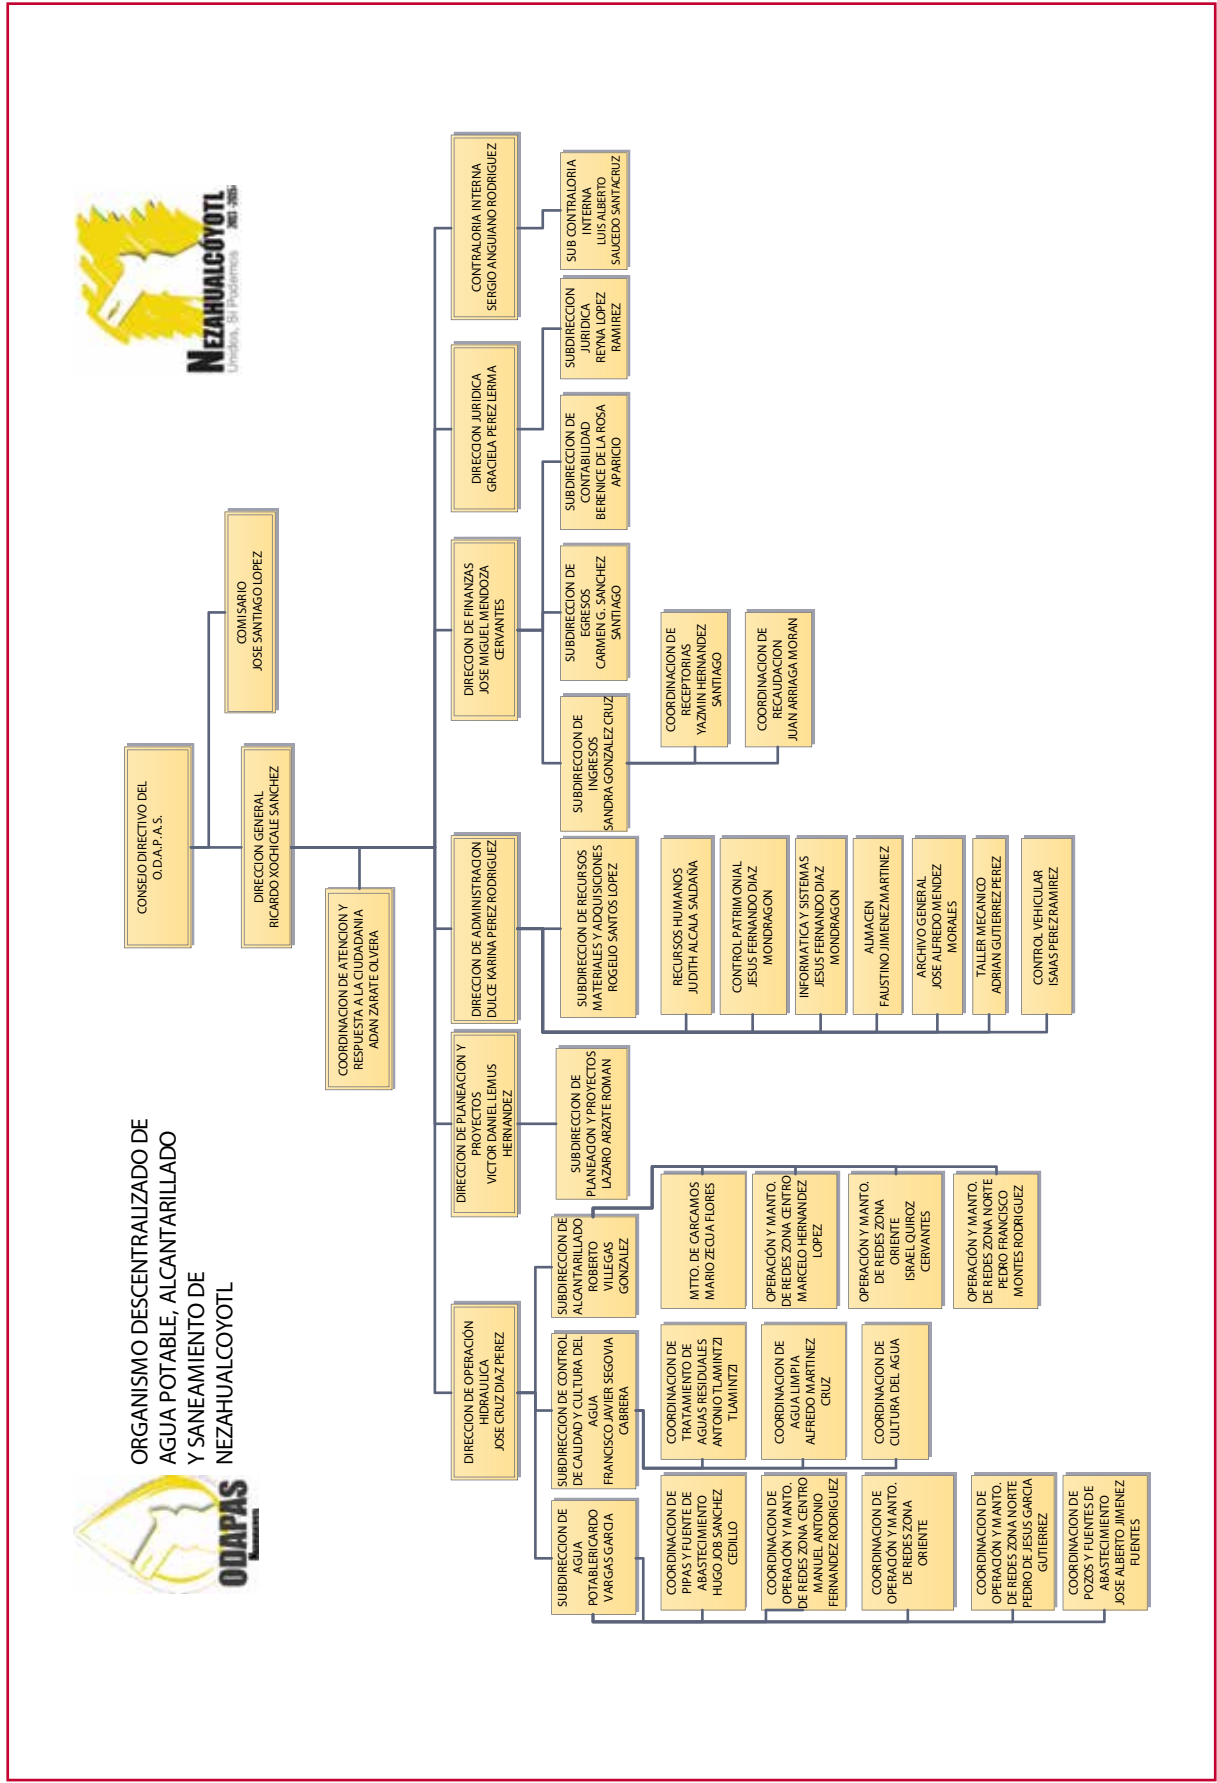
ORGANISMO DESCENTRALIZADO DE AGUA POTABLE, ALCANTARILLADO Y SANEAMIENTO DE NEZAHUALCOYOTL

ODAPAS

NEZAHUALCÓYOTL
Unidos, Sí Podemos
2003-2006

CONSEJO DIRECTIVO DEL O.D.A.P.A.S.

COMISARIO
JOSE SANTIAGO LOPEZ

DIRECCION GENERAL
RICARDO XOCHICALE SANCHEZ

COORDINACION DE ATENCION Y RESPUESTA A LA CIUDADANIA
ADAN ZARATE OLVERA

CONTRALORIA INTERNA
SERGIO ANGUIANO RODRIGUEZ

SUB CONTRALORIA INTERNA
LUIS ALBERTO SAUCEDO SANTACRUZ

DIRECCION JURIDICA
GRACIELA PEREZ LERMA

SUBDIRECCION JURIDICA
REYNA LOPEZ RAMIREZ

DIRECCION DE FINANZAS
JOSE MIGUEL MENDOZA CERVANTES

SUBDIRECCION DE CONTABILIDAD
BERENICE DE LA ROSA APARICIO

SUBDIRECCION DE EGRESOS
CARMEN G. SANCHEZ SANTIAGO

SUBDIRECCION DE INGRESOS
SANDRA GONZALEZ CRUZ

COORDINACION DE RECEPTORIAS
YAZMIN HERNANDEZ SANTIAGO

COORDINACION DE RECAUDACION
JUAN ARRIAGA MORAN

DIRECCION DE ADMINISTRACION
DULCE KARINA PEREZ RODRIGUEZ

SUBDIRECCION DE RECURSOS MATERIALES Y ADQUISICIONES
ROGELIO SANTOS LOPEZ

RECURSOS HUMANOS
JUDITH ALCALA SALDAÑA

CONTROL PATRIMONIAL
JESUS FERNANDO DIAZ MONDRAGON

INFORMATICA Y SISTEMAS
JESUS FERNANDO DIAZ MONDRAGON

ALMACEN
FAUSTINO JIMENEZ MARTINEZ

ARCHIVO GENERAL
JOSE ALFREDO MENDEZ MORALES

TALLER MECANICO
ADRIAN GUTIERREZ PEREZ

CONTROL VEHICULAR
ISAIAS PEREZ RAMIREZ

DIRECCION DE PLANEACION Y PROYECTOS
VICTOR DANIEL LEMUS HERNANDEZ

SUBDIRECCION DE PLANEACION Y PROYECTOS
LAZARO ARZATE ROMAN

DIRECCION DE OPERACIÓN HIDRAULICA
JOSE CRUZ DIAZ PEREZ

SUBDIRECCION DE ALCANTARILLADO
ROBERTO VILLEGAS GONZALEZ

MTTO. DE CARCAMOS
MARIO ZECUA FLORES

OPERACIÓN Y MANTO. DE REDES ZONA CENTRO
MARCELO HERNANDEZ LOPEZ

OPERACIÓN Y MANTO. DE REDES ZONA ORIENTE
ISRAEL QUIROZ CERVANTES

OPERACIÓN Y MANTO. DE REDES ZONA NORTE
PEDRO FRANCISCO MONTES RODRIGUEZ

SUBDIRECCION DE CONTROL DE CALIDAD Y CULTURA DEL AGUA
FRANCISCO JAVIER SEGOVIA CABRERA

COORDINACION DE TRATAMIENTO DE AGUAS RESIDUALES
ANTONIO TLAMINTZI TLAMINTZI

COORDINACION DE AGUA LIMPIA
ALFREDO MARTINEZ CRUZ

COORDINACION DE CULTURA DEL AGUA

SUBDIRECCION DE AGUA POTABLE
RICARDO VARGAS GARCIA

COORDINACION DE PIPAS Y FUENTE DE ABASTECIMIENTO
HUGO JOB SANCHEZ CEDILLO

COORDINACION DE OPERACIÓN Y MANTO. DE REDES ZONA CENTRO
MANUEL ANTONIO FERNANDEZ RODRIGUEZ

COORDINACION DE OPERACIÓN Y MANTO. DE REDES ZONA ORIENTE

COORDINACION DE OPERACIÓN Y MANTO. DE REDES ZONA NORTE
PEDRO DE JESUS GARCIA GUTIERREZ

COORDINACION DE POZOS Y FUENTES DE ABASTECIMIENTO
JOSE ALBERTO JIMENEZ FUENTES